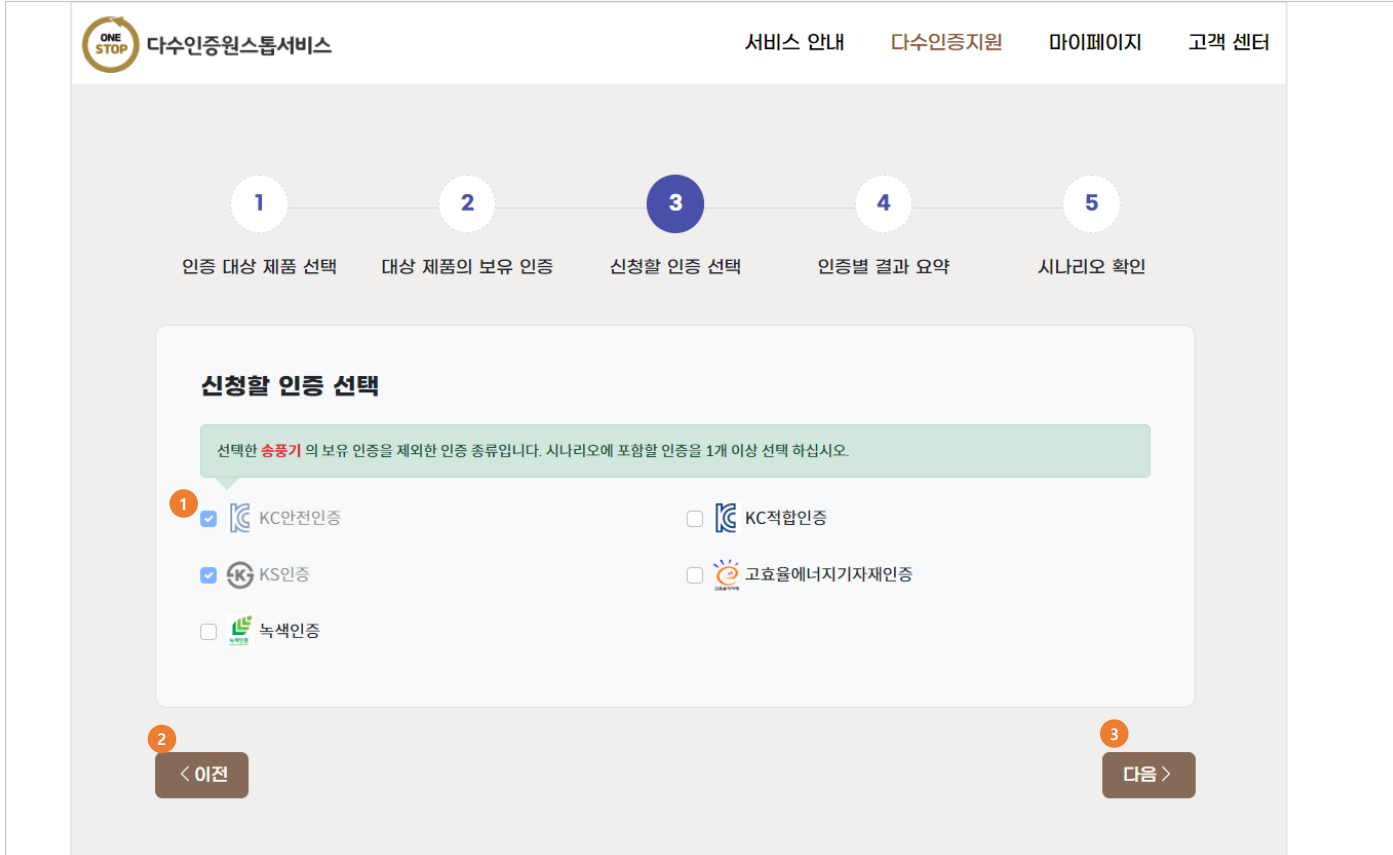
ONE STOP 다수인증원스톱서비스

서비스 안내 다수인증지원 마이페이지 고객 센터

1 인증 대상 제품 선택
2 대상 제품의 보유 인증
3 신청할 인증 선택
4 인증별 결과 요약
5 시나리오 확인

신청할 인증 선택

선택한 송풍기 의 보유 인증을 제외한 인증 종류입니다. 시나리오에 포함할 인증을 1개 이상 선택 하십시오.

1

KC안전인증

KC적합인증

KS인증

고효율에너지기자재인증

녹색인증

2

< 이전

3

다음 >